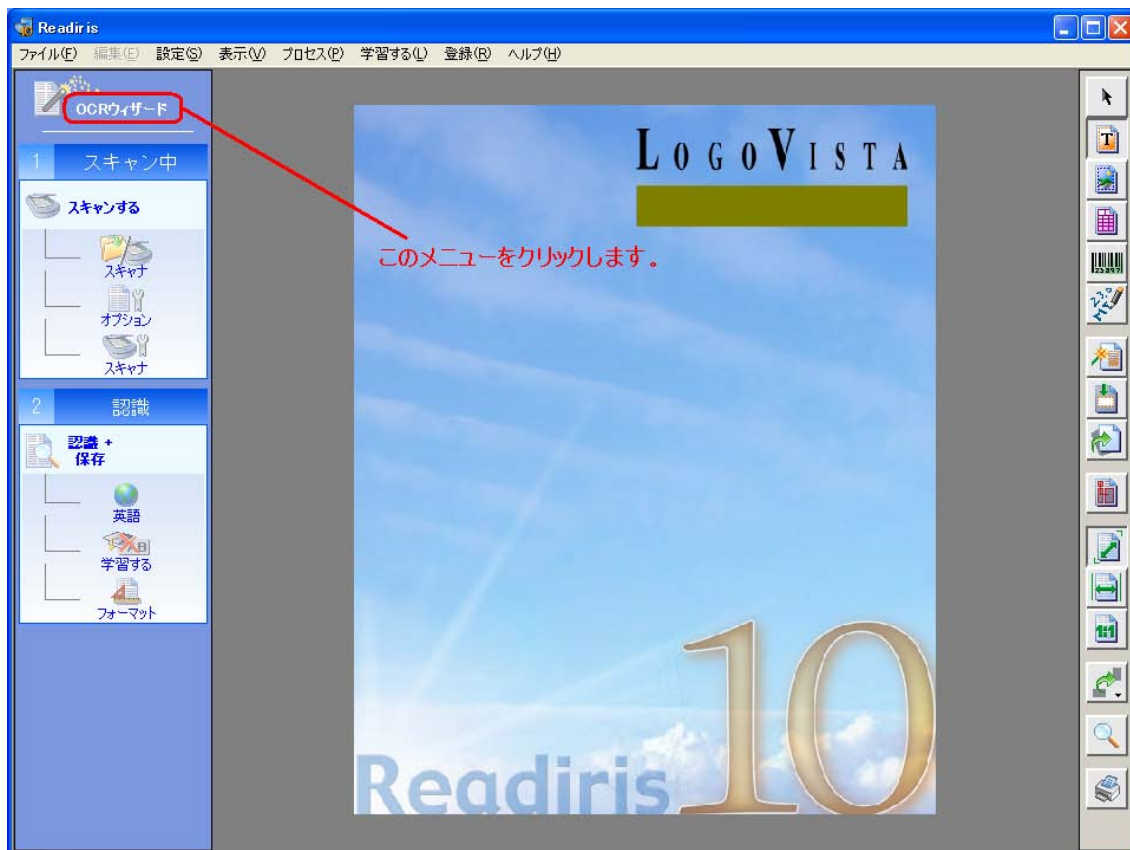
Readiris

ファイル(F) 編集(E) 設定(S) 表示(V) プロセス(P) 学習する(L) 登録(R) ヘルプ(H)

OCRウィザード

1 スキャン中

スキャンする

スキャナ

オプション

スキャナ

2 認識

認識 + 保存

英語

学習する

フォーマット

LOGOVISTA

このメニューをクリックします。

Readiris 10